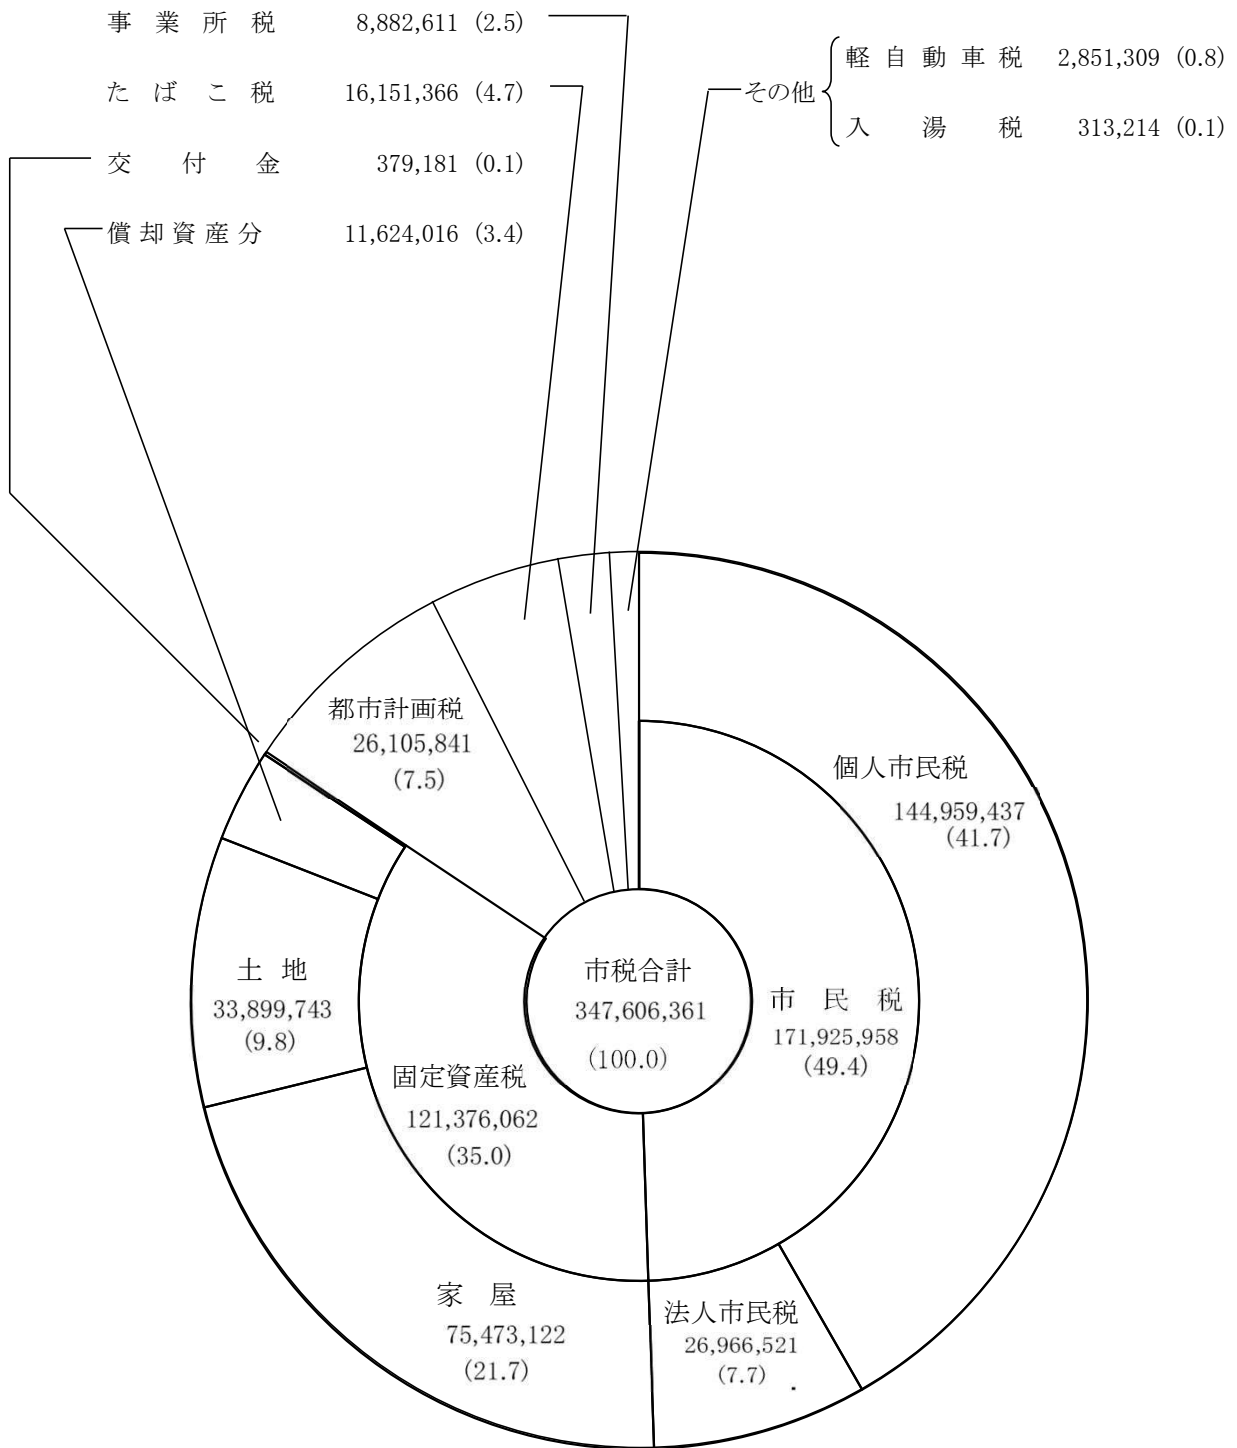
事業所税 8,882,611 (2.5)

たばこ税 16,151,366 (4.7)

交付金 379,181 (0.1)

償却資産分 11,624,016 (3.4)

その他 軽自動車税 2,851,309 (0.8)
入湯税 313,214 (0.1)

都市計画税
26,105,841
(7.5)

個人市民税
144,959,437
(41.7)

土地
33,899,743
(9.8)

市税合計
347,606,361
(100.0)

市民税
171,925,958
(49.4)

固定資産税
121,376,062
(35.0)

家屋
75,473,122
(21.7)

法人市民税
26,966,521
(7.7)